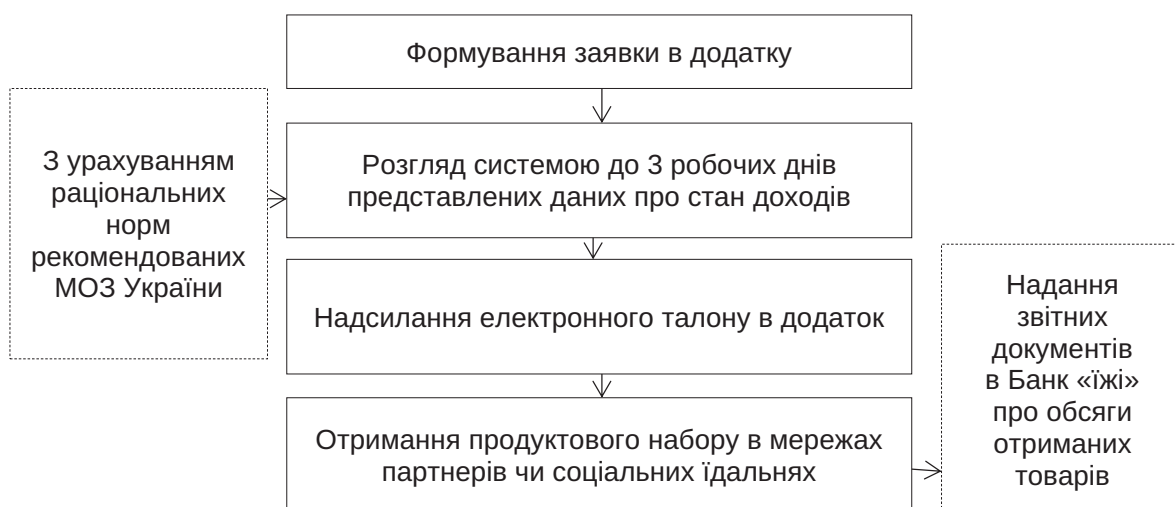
Формування заявки в додатку

З урахуванням раціональних норм рекомендованих МОЗ України

Розгляд системою до 3 робочих днів представлених даних про стан доходів

Надсилання електронного талону в додаток

Отримання продуктового набору в мережах партнерів чи соціальних їдальнях

Надання звітних документів в Банк «їжі» про обсяги отриманих товарів